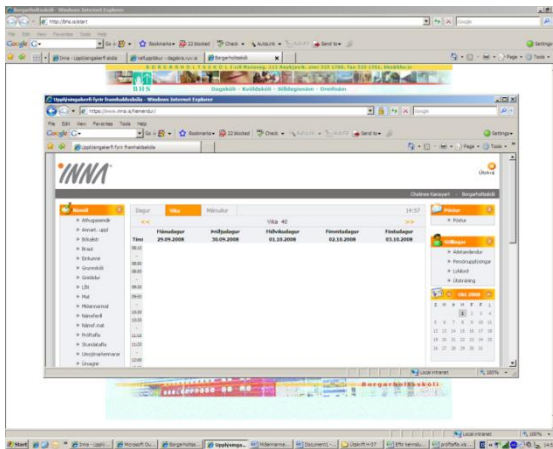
Borgarholtsskóli - Windows Internet Explorer

http://bhs.is/start

File Edit View Favorites Tools Help

Google

Go · Bookmarks · 22 blocked · Check · AutoLink · AutoFill · Send to ·

Settings

Inna - Upplýsingakerfi skóla · Veftuggtaflur - dagskrá.rúv.is · Borgarholtsskóli

Page · Tools

BHS

Dagskóli · Kvöldskóli · Síðdegisnám · Dreifnám

Upplýsingakerfi fyrir framhaldsskóla - Windows Internet Explorer

https://www.inna.is/heimasida/

File Edit View Favorites Tools Help

Google

Go · Bookmarks · 22 blocked · Check · AutoLink · AutoFill · Send to ·

Settings

Upplýsingakerfi fyrir framhaldsskóla

Page · Tools

INNA

Útskrá

Chalinee Kanayart · Borgarholtsskóli

Almennt
Athugasemdir
Annarl. uppl.
Bókalisti
Einkunnir
Grunnskóli
Greiðslur
Líð
Mat
Mætingarmat
Námsferill
Námsf.mat
Prófstaða
Stundatafla
Umsjónarkennara
Umsögn

Dagur | Vika | Mánuður | 14:57

<< Vika 40 >>

| Tími | Mánudagur 29.09.2008 | Þriðjudagur 30.09.2008 | Miðvikudagur 01.10.2008 | Fimmtudagur 02.10.2008 | Föstudagur 03.10.2008 |
|---|---|---|---|---|---|
| 08:10 | | | | | |
| 08:20 | | | | | |
| 09:00 | | | | | |
| 09:40 | | | | | |
| 10:00 | | | | | |
| 10:40 | | | | | |
| 11:20 | | | | | |
| 12:00 | | | | | |

Póstur
Póstur

Stillingar
Aðstandendur
Persónupplýsingar
Lykilorð
Útskráning

okt. 2008

Local intranet · 100%

Borgarholtsskóli

Local intranet · 100%

Start · Inna - Upplýsi... · Microsoft Ou... · Borgarholtss... · Upplýsinga... · Hildarmanna... · Document1 ... · Útskrift ... · Efni kennslu... · prófsaftlu v... · 14:57